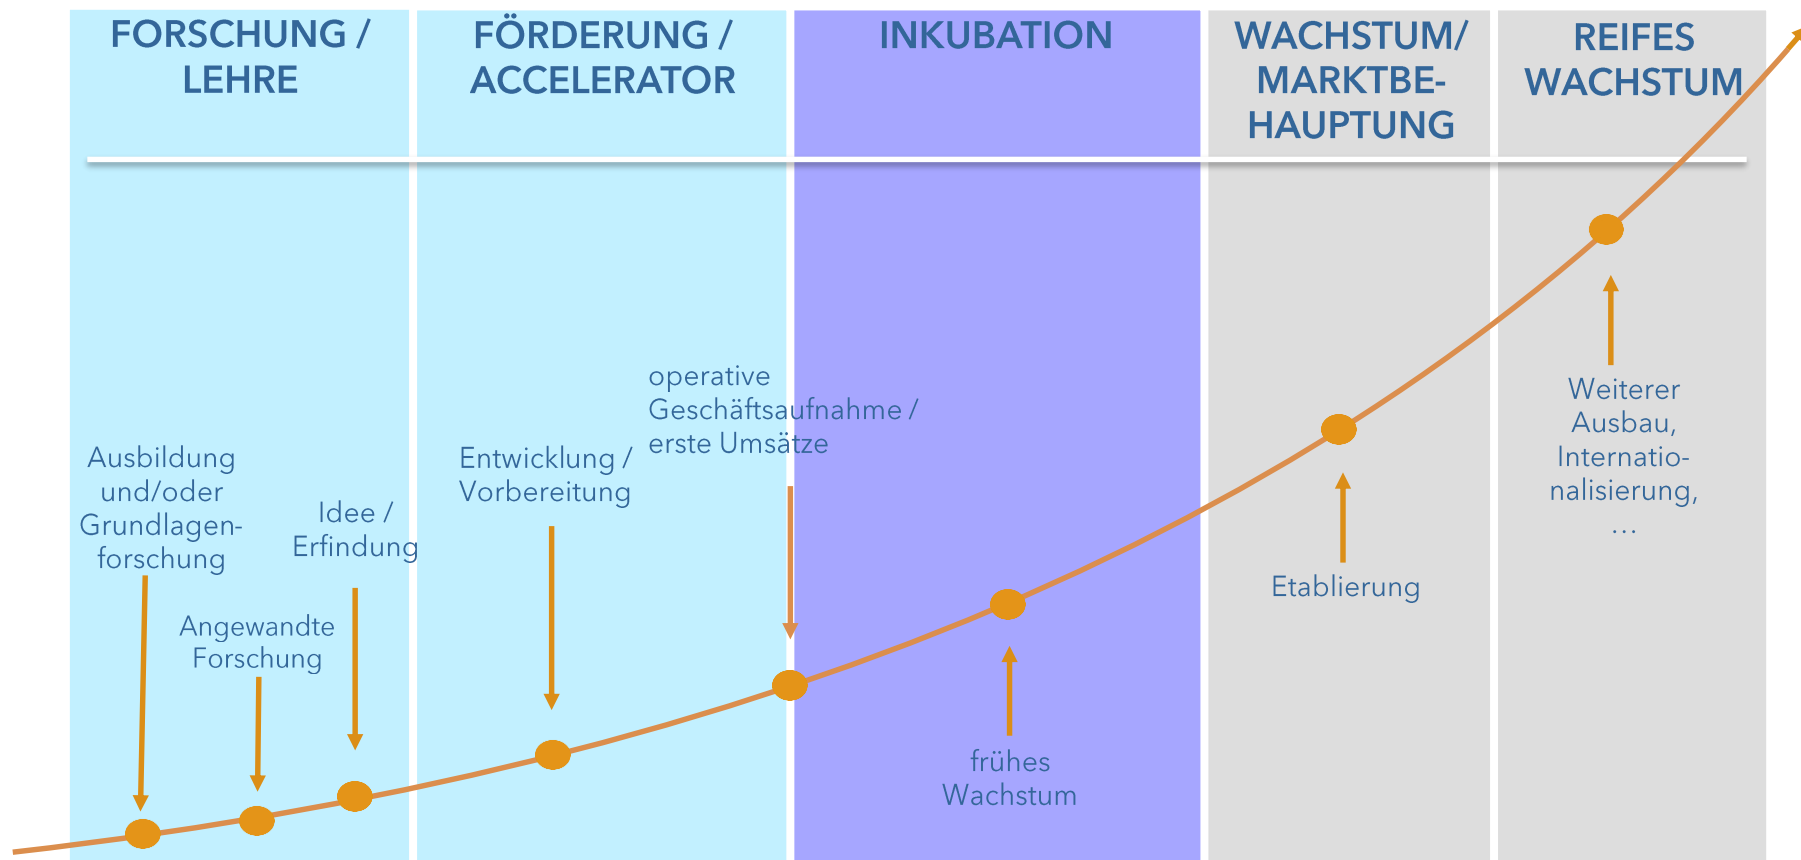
FORSCHUNG / LEHRE

FÖRDERUNG / ACCELERATOR

INKUBATION

WACHSTUM/ MARKTBEHAUPTUNG

REIFES WACHSTUM

Ausbildung und/oder Grundlagenforschung

Angewandte Forschung

Idee / Erfindung

Entwicklung / Vorbereitung

operative Geschäftsaufnahme / erste Umsätze

frühes Wachstum

Etablierung

Weiterer Ausbau, Internationalisierung, ...